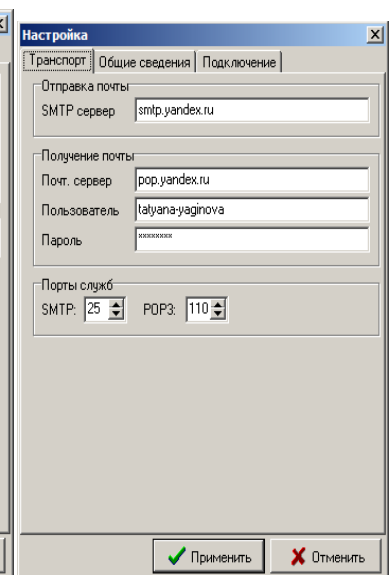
Настройка

Транспорт | Общие сведения | Подключение

Отправка почты
SMTP сервер smtp.yandex.ru

Получение почты
Почт. сервер pop.yandex.ru
Пользователь tatyana-yaginova
Пароль xxxxxxxx

Порты служб
SMTP: 25 POP3: 110

Применить
Отменить